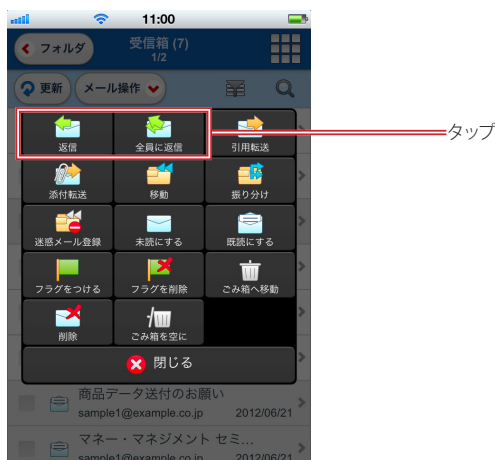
11:00

フォルダ
受信箱 (7)
1/2

更新
メール操作

返信
全員に返信
引用転送
添付転送
移動
振り分け
迷惑メール登録
未読にする
既読にする
フラグをつける
フラグを削除
ごみ箱へ移動
削除
ごみ箱を空に
閉じる

タップ

商品データ送付のお願い
sample1@example.co.jp 2012/06/21
マネー・マネジメント セミ...
sample1@example.co.jp 2012/06/21